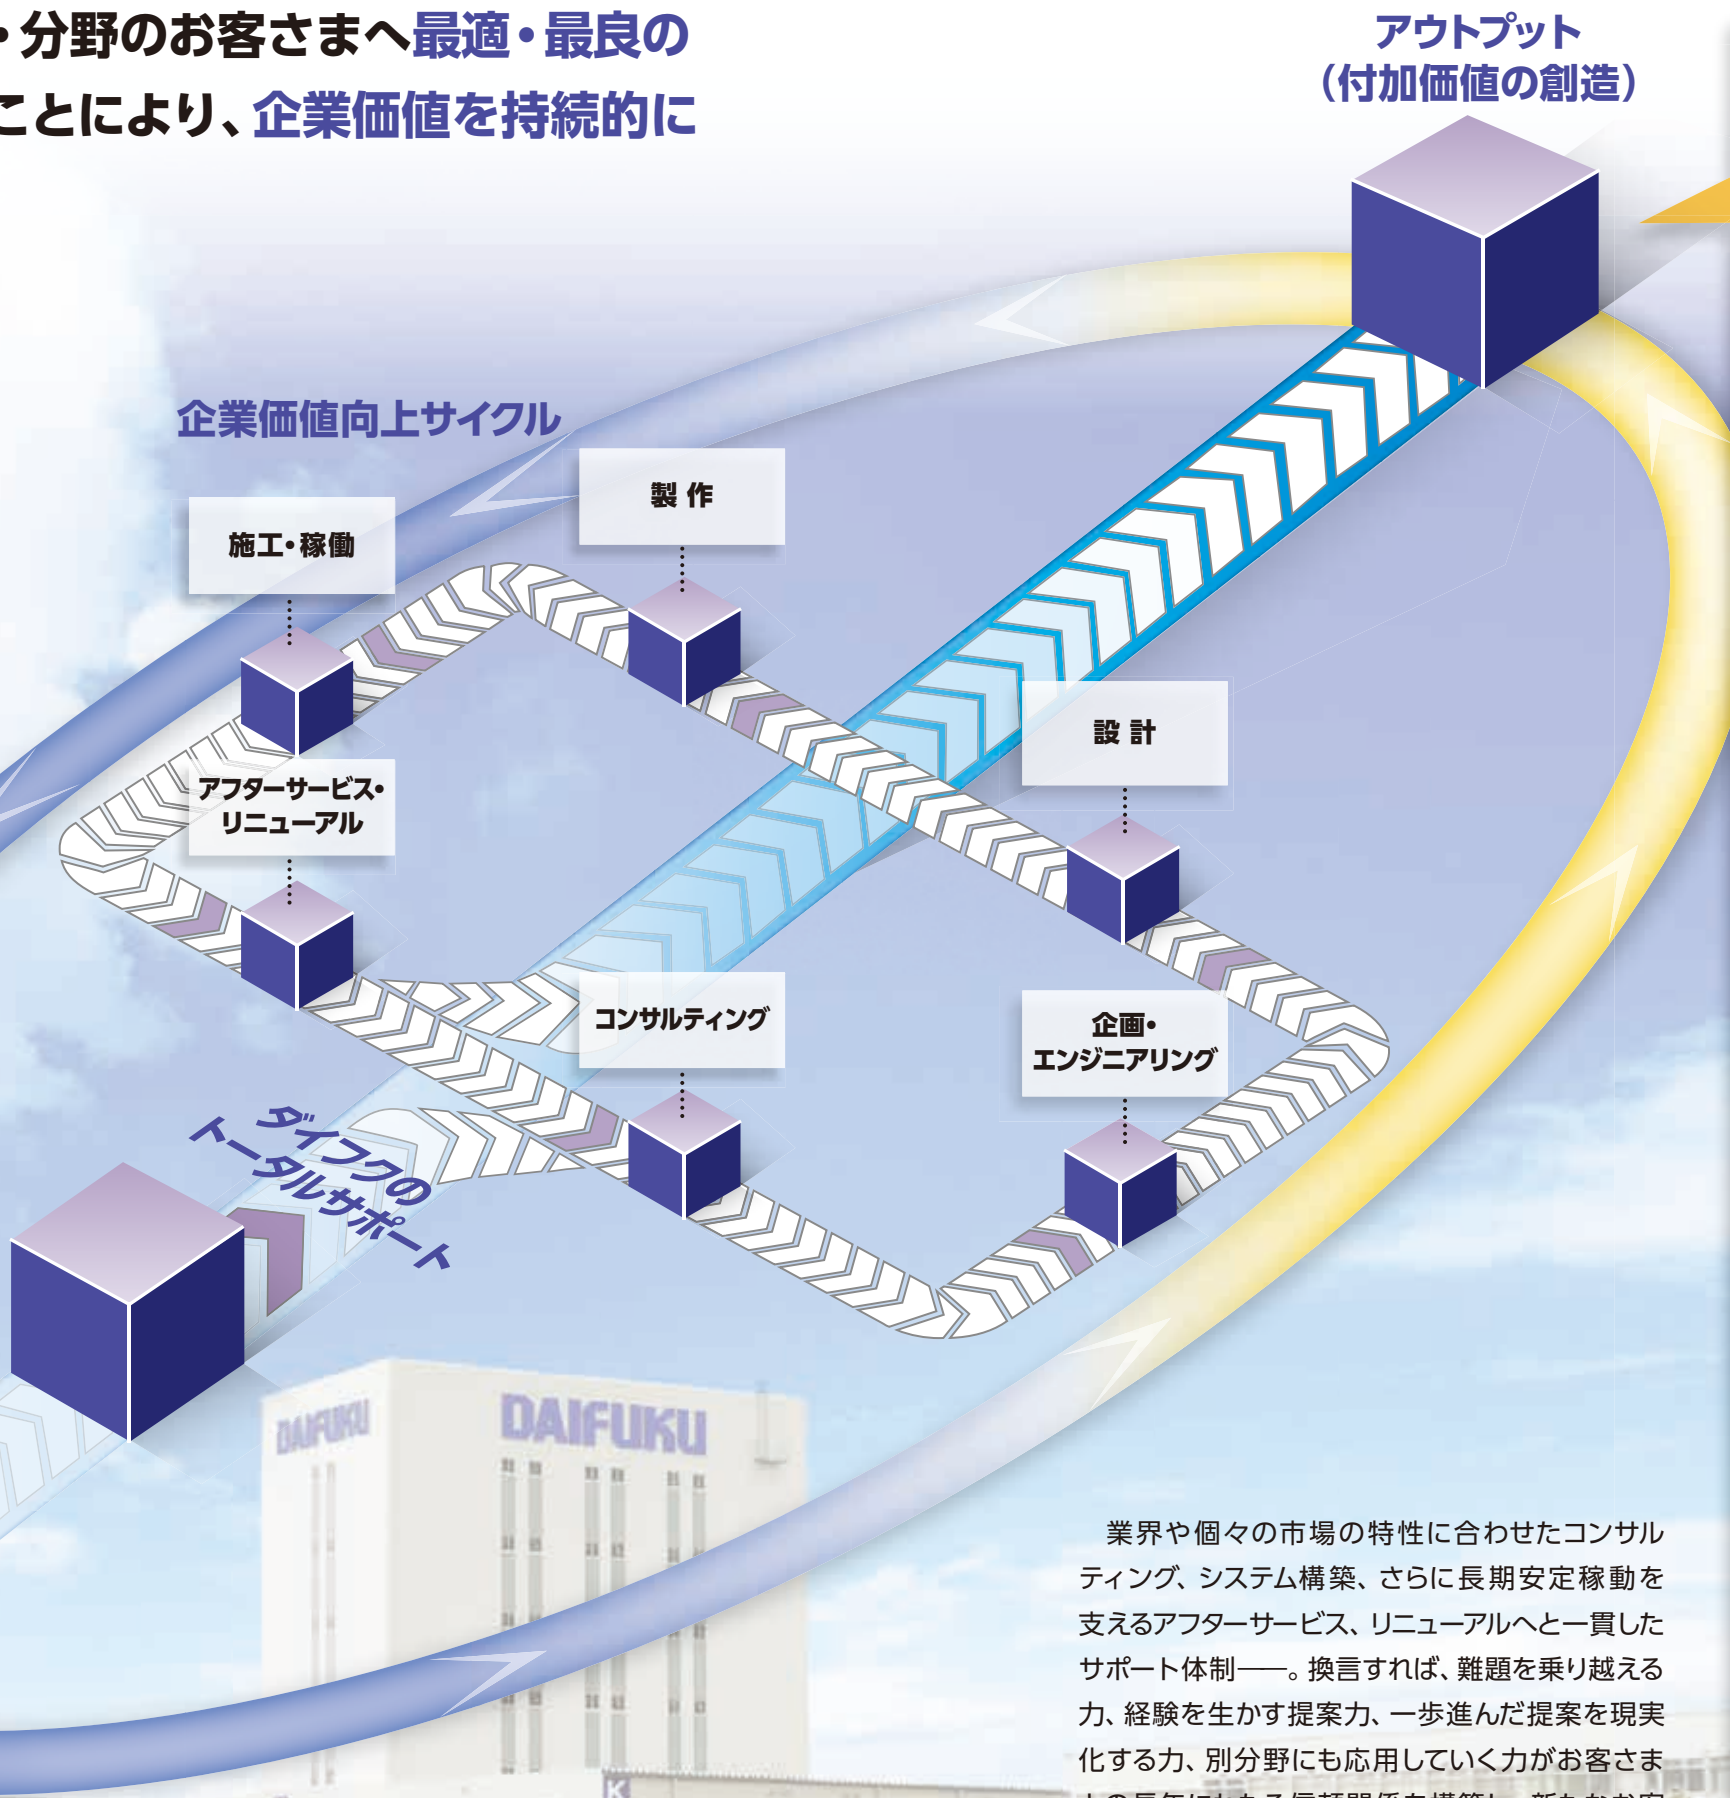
・分野のお客さまへ最適・最良の
ことにより、企業価値を持続的に

アウトプット
(付加価値の創造)

企業価値向上サイクル

製 作

施工・稼働

設 計

アフターサービス・
リニューアル

コンサルティング

企画・
エンジニアリング

ダイフクの
トータルサポート

DAIFUKU

DAIFUKU

業界や個々の市場の特性に合わせたコンサルティング、システム構築、さらに長期安定稼動を支えるアフターサービス、リニューアルへと一貫したサポート体制――。換言すれば、難題を乗り越える力、経験を生かす提案力、一歩進んだ提案を現実化する力、別分野にも応用していく力がお客さま
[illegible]